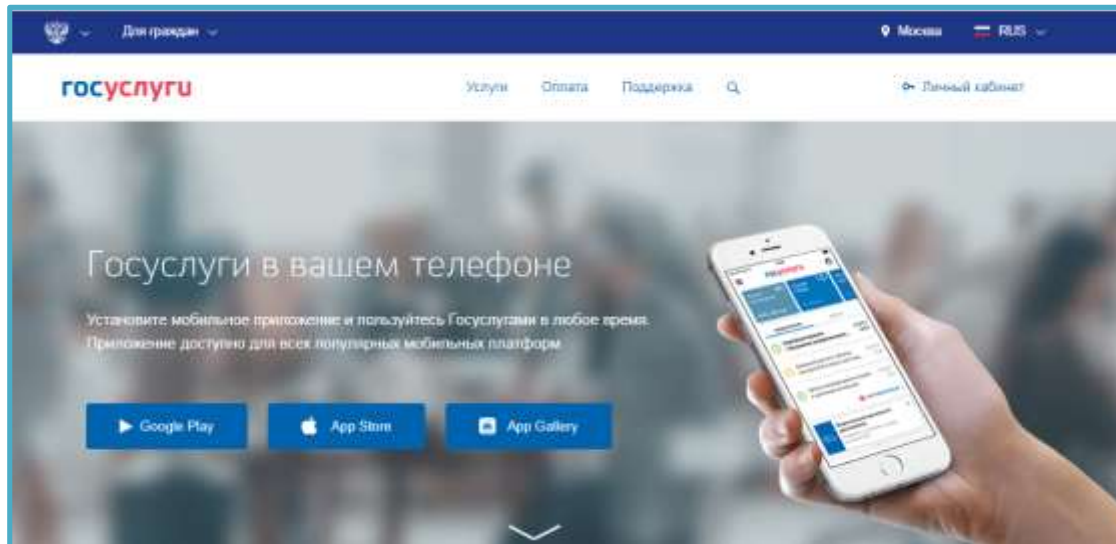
Для граждан

Москва

RUS

госуслуги

Услуги

Оплата

Поддержка

Личный кабинет

Госуслуги в вашем телефоне

Установите мобильное приложение и пользуйтесь Госуслугами в любое время. Приложение доступно для всех популярных мобильных платформ.

Google Play

App Store

App Gallery

госуслуги